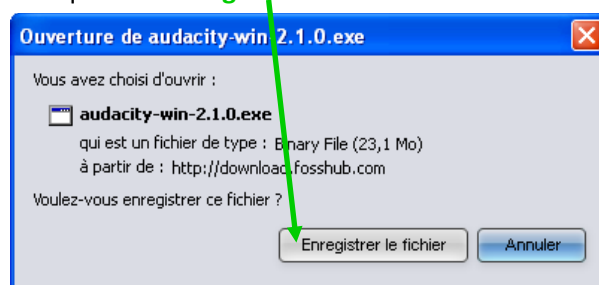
Ouverture de audacity-win-2.1.0.exe

Vous avez choisi d'ouvrir :

audacity-win-2.1.0.exe

qui est un fichier de type : Binary File (23,1 Mo)

à partir de : http://download.fosshub.com

Voulez-vous enregistrer ce fichier ?

Enregistrer le fichier

Annuler